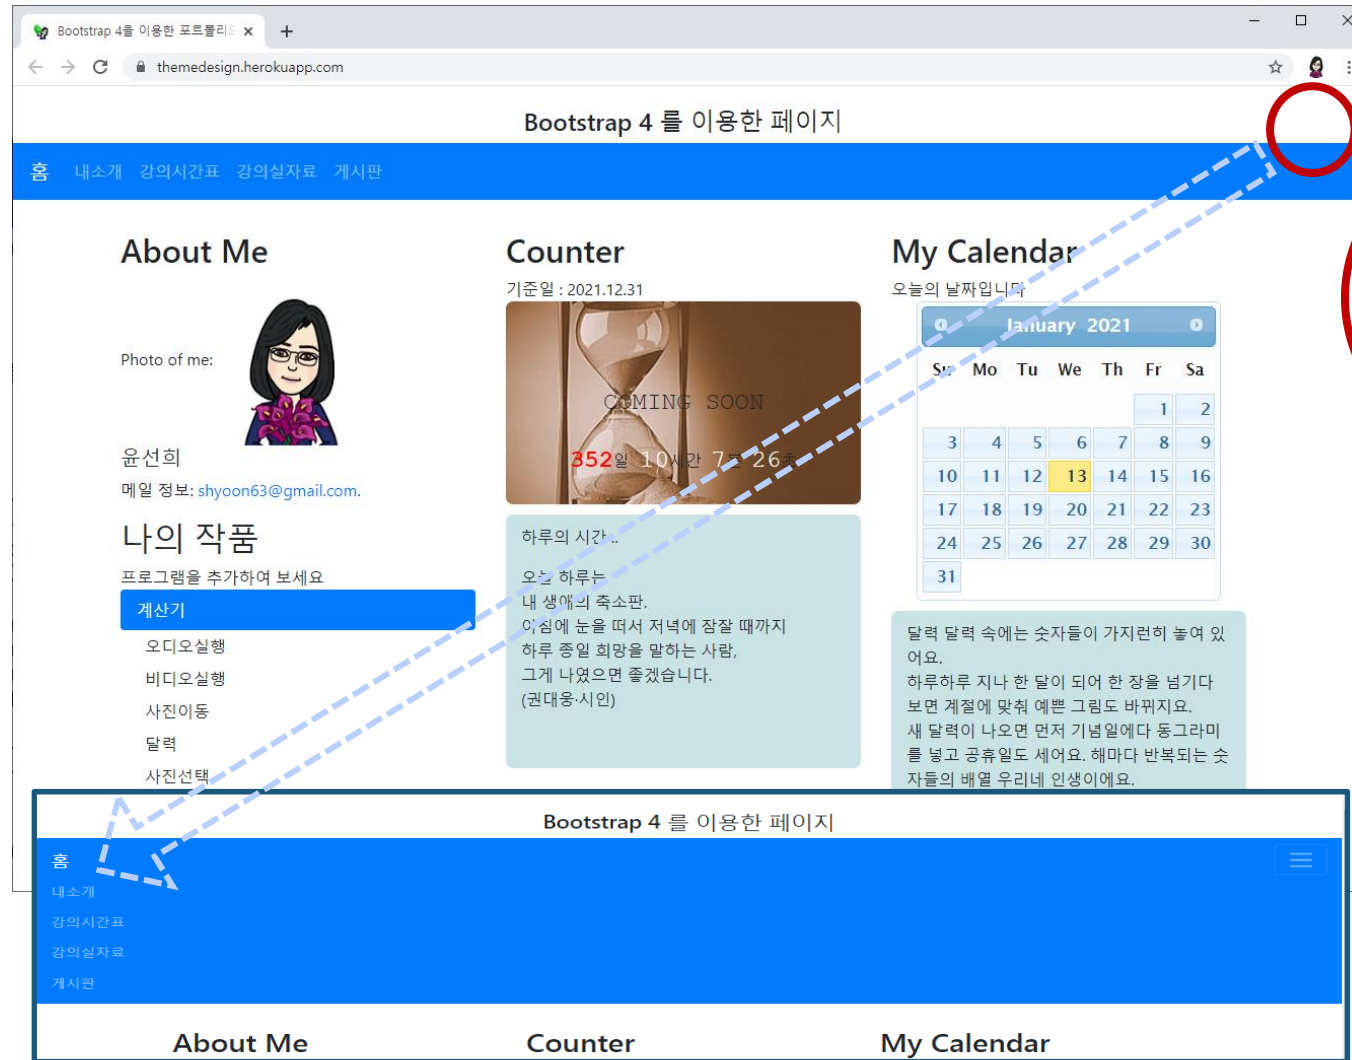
Bootstrap 4를 이용한 포트폴리오 ×
+
themedesign.herokuapp.com

Bootstrap 4 를 이용한 페이지

홈 내소개 강의시간표 강의실자료 게시판

About Me

Photo of me:

윤선희

메일 정보: shyoon63@gmail.com.

나의 작품

프로그램을 추가하여 보세요

계산기
오디오실행
비디오실행
사진이동
달력
사진선택

Counter

기준일 : 2021.12.31

COMING SOON

352일 10시간 7분 26초

하루의 시간..

오늘 하루는
내 생애의 축소판.
아침에 눈을 떠서 저녁에 잠잘 때까지
하루 종일 희망을 말하는 사람,
그게 나였으면 좋겠습니다.
(권대웅·시인)

My Calendar

오늘의 날짜입니다

January 2021

| Su | Mo | Tu | We | Th | Fr | Sa |
|---|---|---|---|---|---|---|
| | | | | | 1 | 2 |
| 3 | 4 | 5 | 6 | 7 | 8 | 9 |
| 10 | 11 | 12 | 13 | 14 | 15 | 16 |
| 17 | 18 | 19 | 20 | 21 | 22 | 23 |
| 24 | 25 | 26 | 27 | 28 | 29 | 30 |
| 31 | | | | | | |

달력 달력 속에는 숫자들이 가지런히 놓여 있어요.
하루하루 지나 한 달이 되어 한 장을 넘기다 보면 계절에 맞춰 예쁜 그림도 바뀌지요.
새 달력이 나오면 먼저 기념일에다 동그라미를 넣고 공휴일도 세어요. 해마다 반복되는 숫자들의 배열 우리네 인생이에요.

Bootstrap 4 를 이용한 페이지

홈
내소개
강의시간표
강의실자료
게시판

About Me
Counter
My Calendar